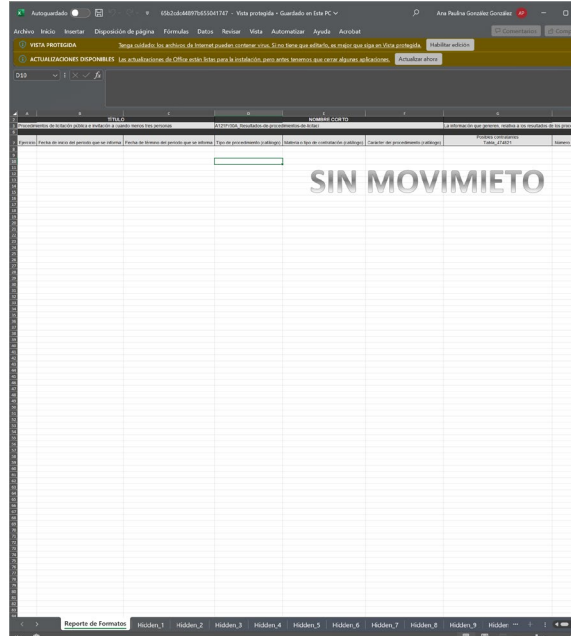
Autoguardado 65b2cdc44897b655041747 - Vista protegida • Guardado en Esta PC
Ana Paulina González González AP

Archivo Inicio Insertar Disposición de página Fórmulas Datos Revisar Vista Automatizar Ayuda Acrobat
Comentarios Compartir

VISTA PROTEGIDA Tenga cuidado: los archivos de Internet pueden contener virus. Si no tiene que editarlo, es mejor que siga en Vista protegida. Habilitar edición

ACTUALIZACIONES DISPONIBLES Las actualizaciones de Office están listas para la instalación, pero antes tenemos que cerrar algunas aplicaciones. Actualizar ahora

D10

| TÍTULO | | | NOMBRE CORTO | | | |
|---|---|---|---|---|---|---|
| Procedimientos de licitación pública e invitación a cuando menos tres personas | | | A121Fr30A_Resultados-de-procedimientos-de-licitaci | | | La información que generen, relativa a los resultados de los proce |
| | | | | | | Posibles contratantes Tabla_474821 |
| Ejercicio | Fecha de inicio del periodo que se informa | Fecha de término del periodo que se informa | Tipo de procedimiento (catálogo) | Materia o tipo de contratación (catálogo) | Carácter del procedimiento (catálogo) | | Número |

SIN MOVIMIETO

Reporte de Formatos Hidden_1 Hidden_2 Hidden_3 Hidden_4 Hidden_5 Hidden_6 Hidden_7 Hidden_8 Hidden_9 Hidder